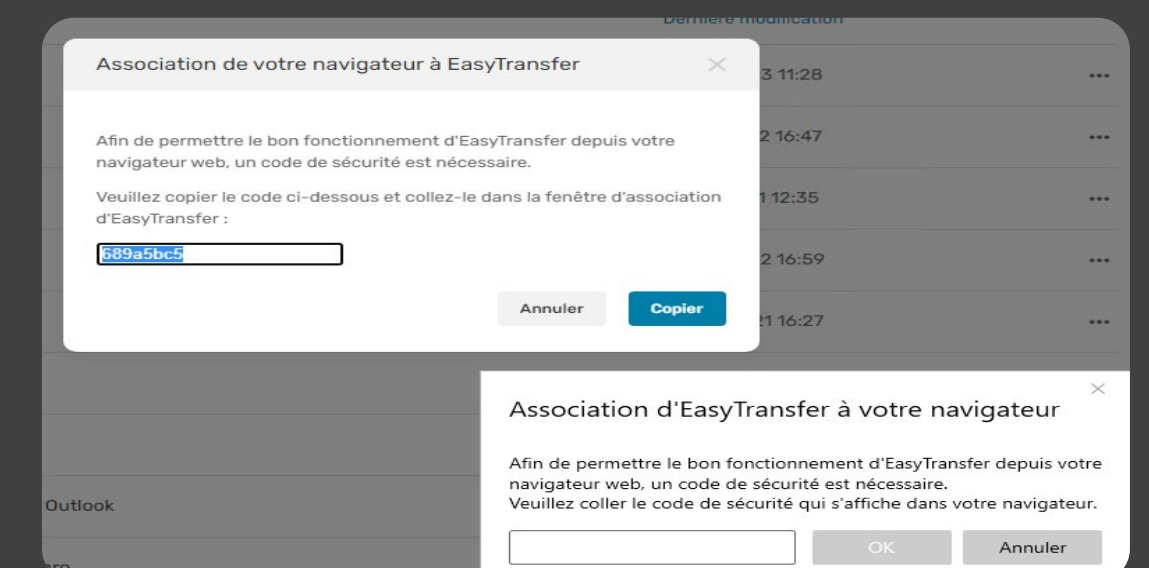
Dernière modification

Association de votre navigateur à EasyTransfer

Afin de permettre le bon fonctionnement d'EasyTransfer depuis votre navigateur web, un code de sécurité est nécessaire.

Veuillez copier le code ci-dessous et collez-le dans la fenêtre d'association d'EasyTransfer :

689a5bc5

Annuler Copier

3 11:28
2 16:47
1 12:35
2 16:59
21 16:27

Outlook

Association d'EasyTransfer à votre navigateur

Afin de permettre le bon fonctionnement d'EasyTransfer depuis votre navigateur web, un code de sécurité est nécessaire.
Veuillez coller le code de sécurité qui s'affiche dans votre navigateur.

OK Annuler